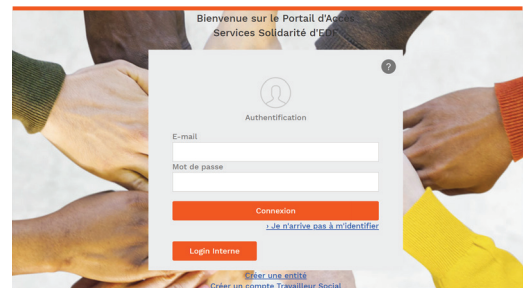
Bienvenue sur le Portail d'Accès
Services Solidarité d'EDF

?

Authentification

E-mail

Mot de passe

Connexion

› Je n'arrive pas à m'identifier

Login interne

Créer une entité
Créer un compte Travailleur Social